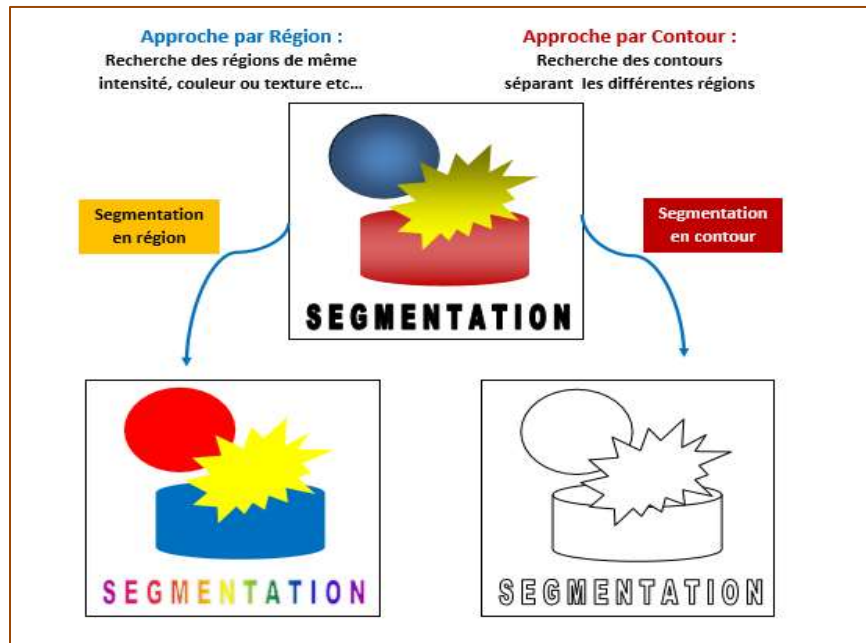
Approche par Région :
Recherche des régions de même intensité, couleur ou texture etc…

Approche par Contour :
Recherche des contours séparant les différentes régions

Segmentation en région

Segmentation en contour

SEGMENTATION

SEGMENTATION

SEGMENTATION